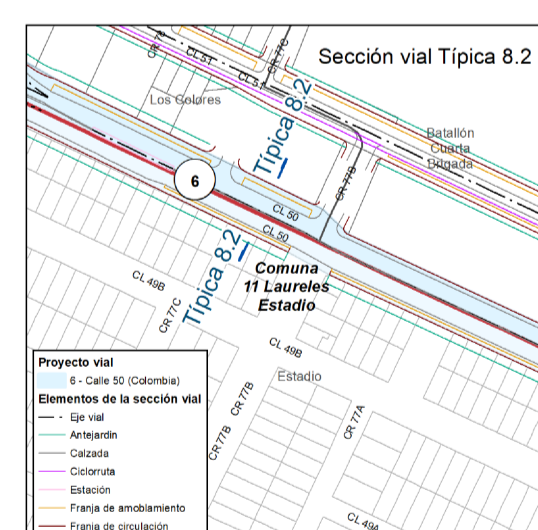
Sección vial Típica 8.2

CR 78
CL 51
CR 77C
CL 51
Los Colores
Típica 8.2
Batallón
Cuarta
Brigada
6
CR 77B
CL 50
CL 50
Típica 8.2
Comuna
11 Laureles
Estadio
CL 49B
CR 77C
CL 49B
Estadio
CR 77B
CR 77B
CR 77A
CL 49A

Proyecto vial
6 - Calle 50 (Colombia)
Elementos de la sección vial
Eje vial
Antejardín
Calzada
Ciclorruta
Estación
Franja de amoblamiento
Franja de circulación